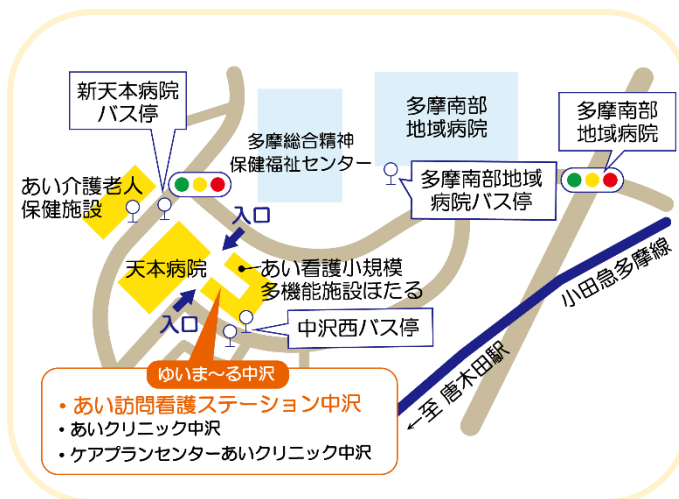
新天本病院
バス停

多摩総合精神
保健福祉センター

多摩南部
地域病院

多摩南部
地域病院

あい介護老人
保健施設

多摩南部地域
病院バス停

入口

天本病院

あい看護小規模
多機能施設ほたる

入口

中沢西バス停

小田急多摩線

至 唐木田駅

ゆいま～る中沢

• あい訪問看護ステーション中沢
• あいクリニック中沢
• ケアプランセンターあいクリニック中沢